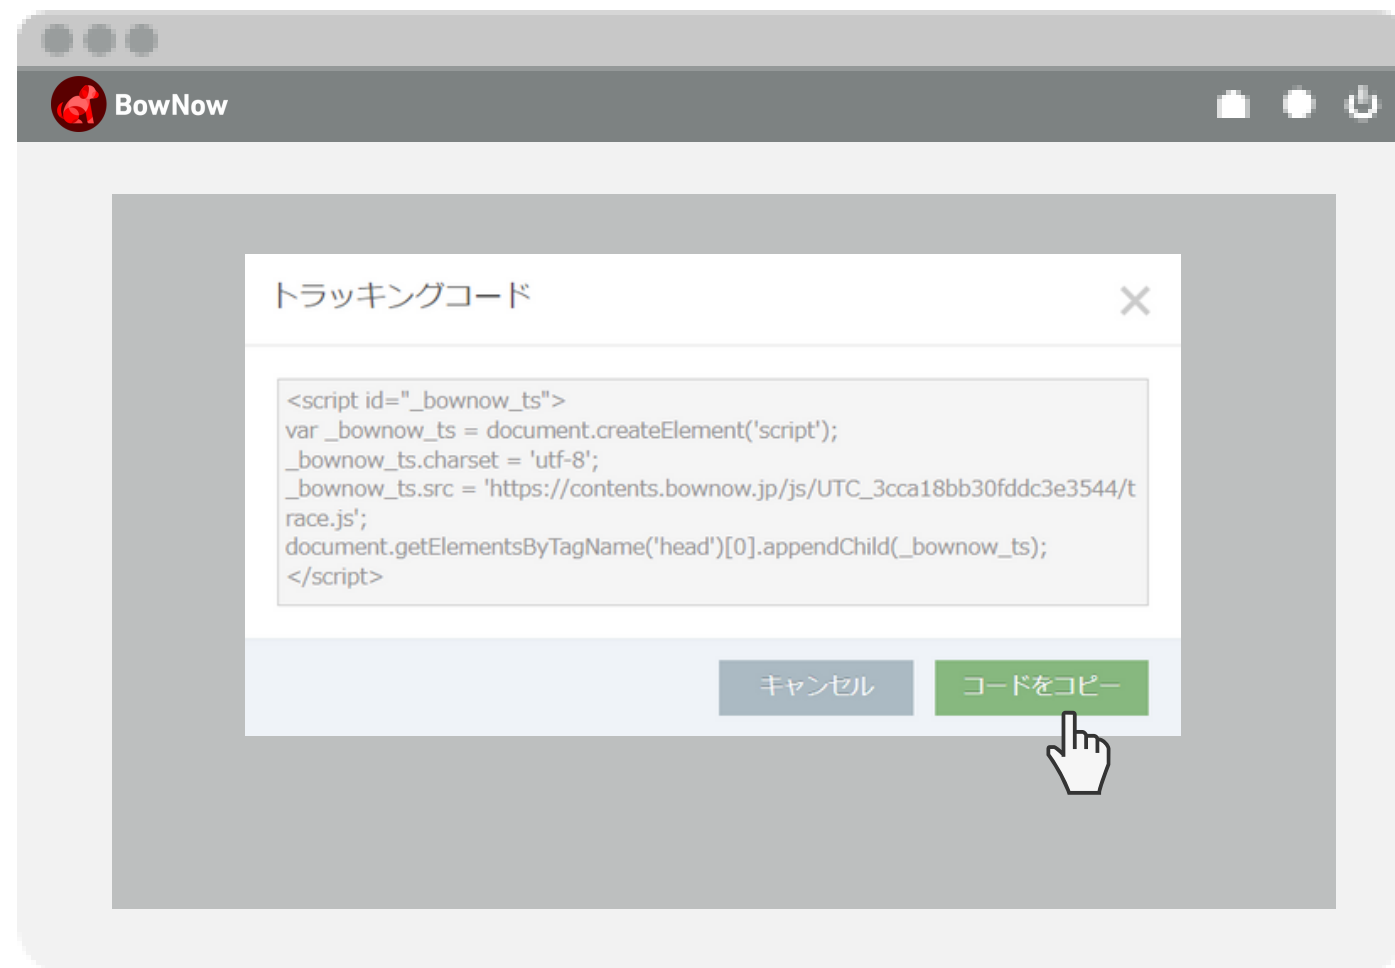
BowNow

トラッキングコード

×

<script id="_bownow_ts">
var _bownow_ts = document.createElement('script');
_bownow_ts.charset = 'utf-8';
_bownow_ts.src = 'https://contents.bownow.jp/js/UTC_3cca18bb30fddc3e3544/trace.js';
document.getElementsByTagName('head')[0].appendChild(_bownow_ts);
</script>

キャンセル

コードをコピー